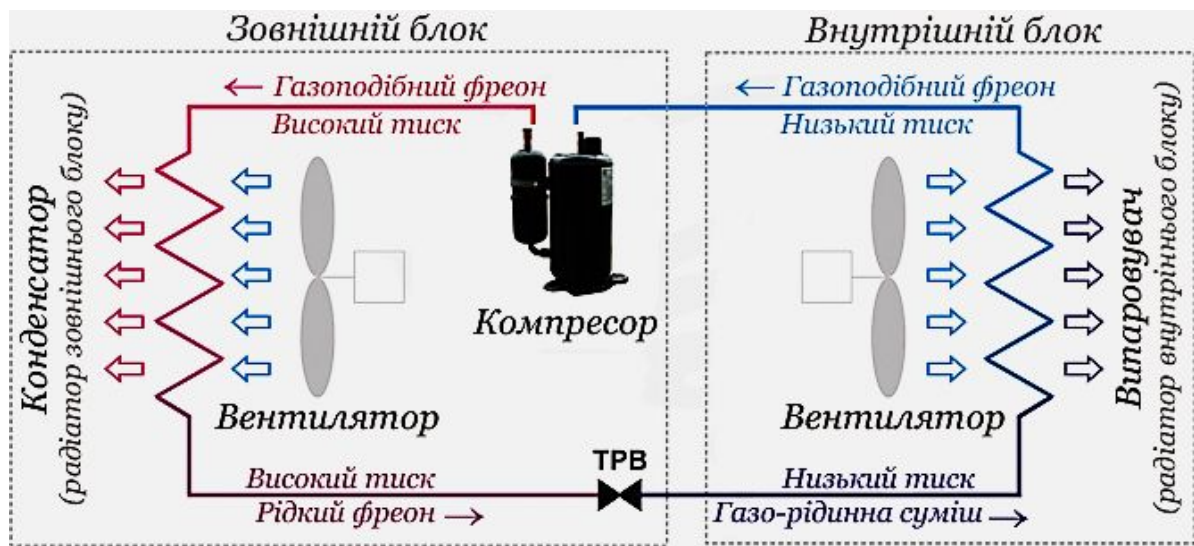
Зовнішній блок

Внутрішній блок

← Газоподібний фреон
Високий тиск

← Газоподібний фреон
Низький тиск

Конденсатор
(радіатор зовнішнього блоку)

Компресор

Вентилятор

Вентилятор

Випаровувач
(радіатор внутрішнього блоку)

ТРВ

Високий тиск
Рідкий фреон →

Низький тиск
Газо-рідинна суміш →